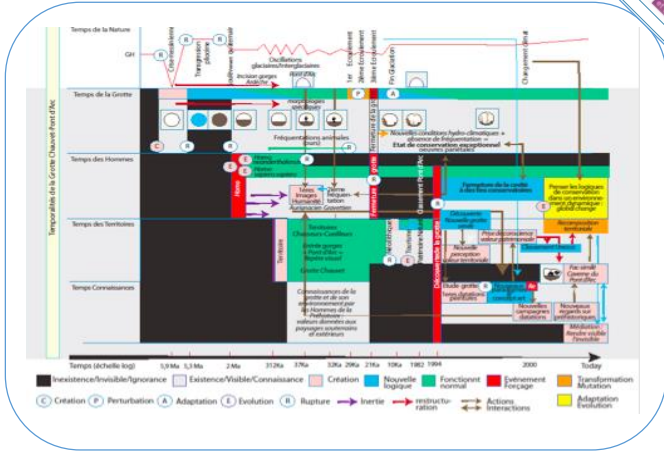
Temps de la Nature

GH

Crise Messinienne

Transgression pliocène

Creusement du karst

Oscillations glaciaires/interglaciaires

Incision gorges Ardèche

Pont d'Arc

1er Ecroulement

2ème Ecroulement

3ème Ecroulement

Fin glaciation

Changement Global

Temps de la Grotte

morphologies

Fréquentations animales (ours)

Fermeture de la grotte

Nouvelles conditions hydro-climatiques + absence de fréquentation = œuvres pariétales

Etat de conservation exceptionnel

Temps des Hommes

Homo neanderthalensis

Homo sapiens sapiens

Traces Images Humanité Aurignacien Gravettien

1ère fréquentation

2ème fréquentation

Fermeture de la grotte

Redécouverte de la grotte

Formation de la cavité à des fins conservatoires

Penser les logiques de conservation dans un environnement dynamique : global change

Temps des Territoires

Territoire

Territoires Chasseurs-Cueilleurs

Entrée gorges + Pont d'Arc + Repère visuel

Grotte Chauvet

Néolithique

Territoires

Patrimoine de la grotte

Découverte Nouvelle grotte à valeur

Nouvelle perception valeur territoriale

Prise de conscience valeur patrimoniale

Classement UNESCO

Recomposition territoriale

Fac-similé Caverne du Pont d'Arc

Temps Connaissances

Connaissances de la grotte et de son environnement par les Hommes de la Préhistoire : valeurs données aux paysages souterrains et extérieurs

Découverte de la grotte

Etude grotte

Datations

Nouvelles campagnes datations

Nouveaux regards sur les préhistoriques

Médiation : Rendre visible l'invisible

Temporalités de la Grotte Chauvet-Pont d'Arc

Temps (échelle log)

5,9 Ma

5,3 Ma

2 Ma

312Ka

37Ka

32Ka

29Ka

21Ka

10Ka

1982

1994

2000

Today

Inexistence/Invisible/Ignorance

Existence/Visible/Connaissance

Création

Nouvelle logique

Fonctionnement normal

Evénement Forçage

Transformation Mutation

Adaptation Evolution

C Création

P Perturbation

A Adaptation

E Evolution

R Rupture

Inertie

restructuration

Actions Interactions